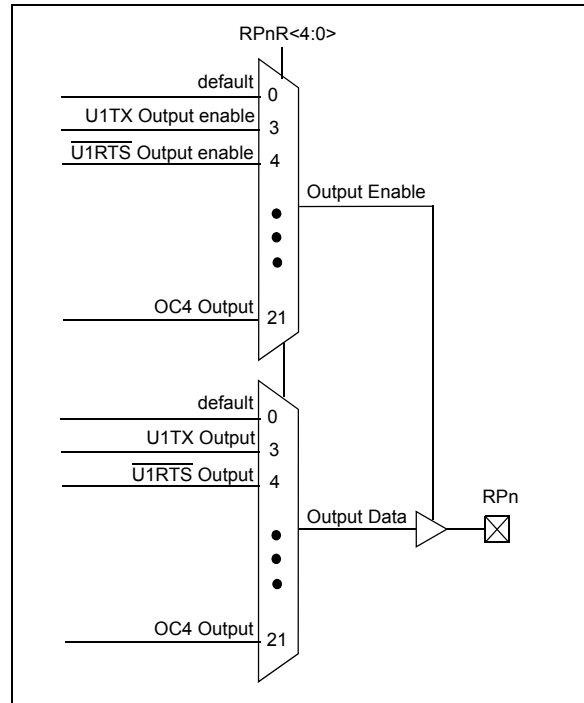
RPnR<4:0>

default
0
U1TX Output enable
3
$\overline{\text{U1RTS}}$ Output enable
4
Output Enable
OC4 Output
21

default
0
U1TX Output
3
$\overline{\text{U1RTS}}$ Output
4
Output Data
RPn
OC4 Output
21